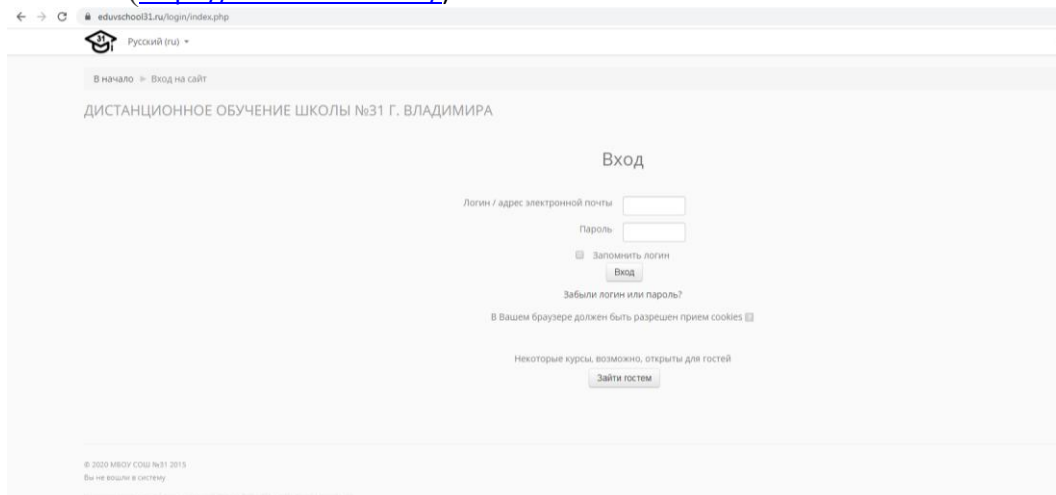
eduvschool31.ru/login/index.php

Русский (ru)

В начало ► Вход на сайт

ДИСТАНЦИОННОЕ ОБУЧЕНИЕ ШКОЛЫ №31 Г. ВЛАДИМИРА

Вход

Логин / адрес электронной почты

Пароль

Запомнить логин

Вход

Забыли логин или пароль?

В Вашем браузере должен быть разрешен прием cookies

Некоторые курсы, возможно, открыты для гостей

Зайти гостем

© 2020 МБОУ СОШ №31 2015
Вы не вошли в систему